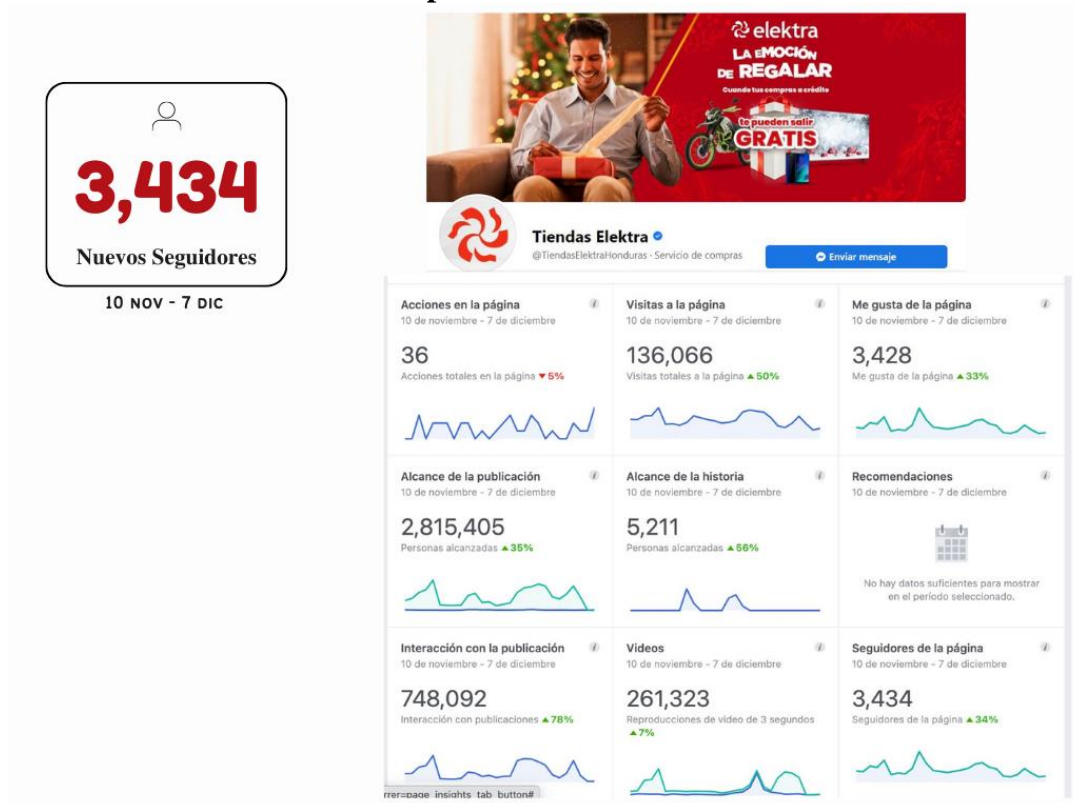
3,434

Nuevos Seguidores

10 NOV - 7 DIC

elektra
LA EMOCIÓN DE REGALAR
Cuando tus compras a crédito
te pueden salir GRATIS

Tiendas Elektra
@TiendasElektraHonduras · Servicio de compras
Enviar mensaje

Acciones en la página
10 de noviembre - 7 de diciembre
36
Acciones totales en la página ▼5%

Visitas a la página
10 de noviembre - 7 de diciembre
136,066
Visitas totales a la página ▲50%

Me gusta de la página
10 de noviembre - 7 de diciembre
3,428
Me gusta de la página ▲33%

Alcance de la publicación
10 de noviembre - 7 de diciembre
2,815,405
Personas alcanzadas ▲35%

Alcance de la historia
10 de noviembre - 7 de diciembre
5,211
Personas alcanzadas ▲56%

Recomendaciones
10 de noviembre - 7 de diciembre
No hay datos suficientes para mostrar en el período seleccionado.

Interacción con la publicación
10 de noviembre - 7 de diciembre
748,092
Interacción con publicaciones ▲78%

Videos
10 de noviembre - 7 de diciembre
261,323
Reproducciones de video de 3 segundos ▲7%

Seguidores de la página
10 de noviembre - 7 de diciembre
3,434
Seguidores de la página ▲34%

rrer=page_insights_tab_button#